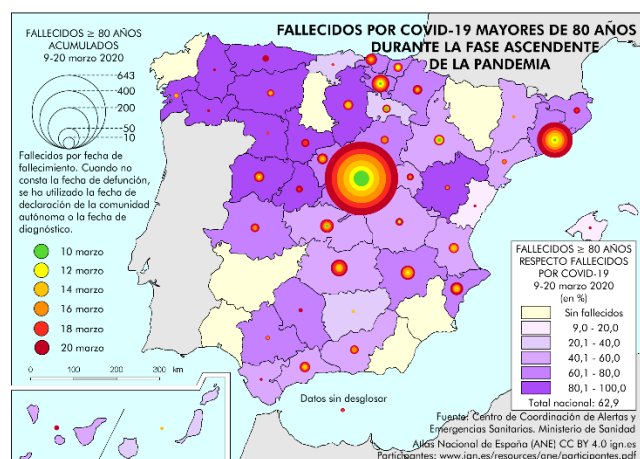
FALLECIDOS POR COVID-19 MAYORES DE 80 AÑOS DURANTE LA FASE ASCENDENTE DE LA PANDEMIA

FALLECIDOS ≥ 80 AÑOS ACUMULADOS
9-20 marzo 2020

643
400
200
50
10

Fallecidos por fecha de fallecimiento. Cuando no consta la fecha de defunción, se ha utilizado la fecha de declaración de la comunidad autónoma o la fecha de diagnóstico.

10 marzo
12 marzo
14 marzo
16 marzo
18 marzo
20 marzo

0 100 200 300 km

FALLECIDOS ≥ 80 AÑOS RESPECTO FALLECIDOS POR COVID-19
9-20 marzo 2020
(en %)

| | |
|---|---|
| | Sin fallecidos |
| | 9,0 - 20,0 |
| | 20,1 - 40,0 |
| | 40,1 - 60,0 |
| | 60,1 - 80,0 |
| | 80,1 - 100,0 |

Total nacional: 62,9

Datos sin desglosar

Fuente: Centro de Coordinación de Alertas y Emergencias Sanitarias. Ministerio de Sanidad
Atlas Nacional de España (ANE) CC BY 4.0 ign.es
Participantes: www.ign.es/resources/ane/participantes.pdf